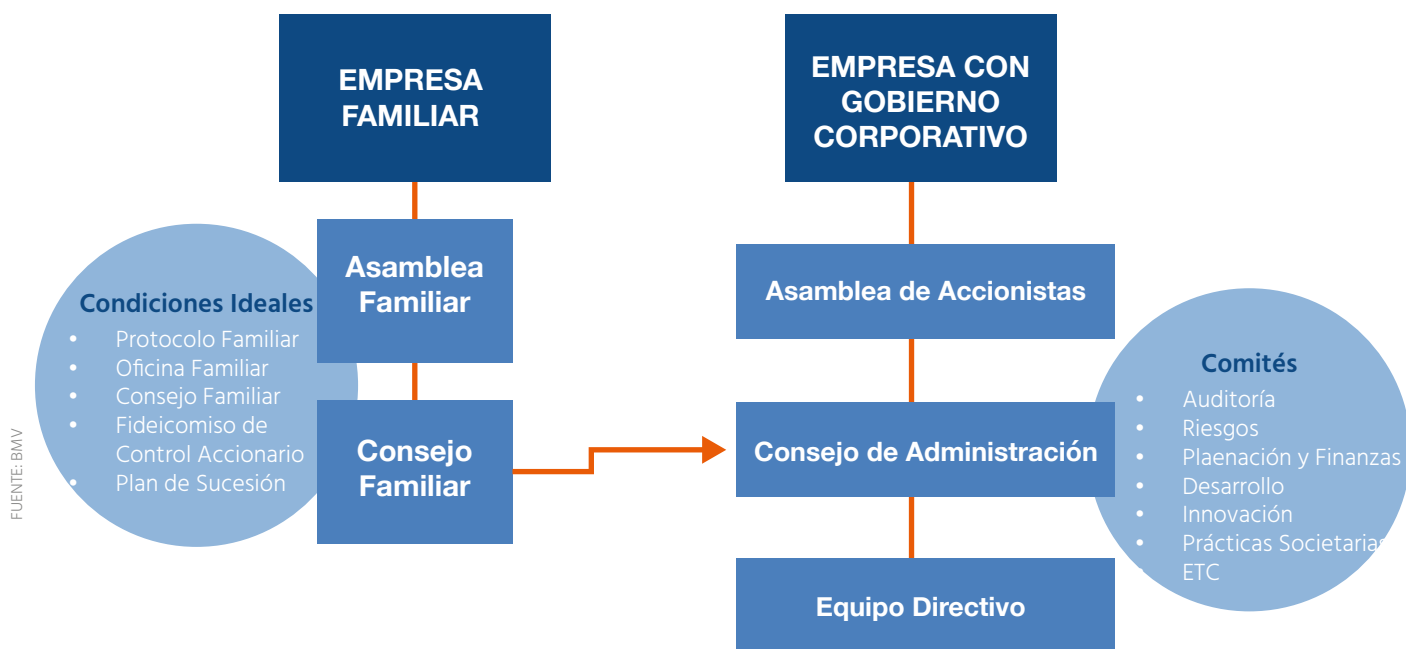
EMPRESA FAMILIAR

Asamblea Familiar

Condiciones Ideales
• Protocolo Familiar
• Oficina Familiar
• Consejo Familiar
• Fideicomiso de Control Accionario
• Plan de Sucesión

Consejo Familiar

FUENTE: BMV

EMPRESA CON GOBIERNO CORPORATIVO

Asamblea de Accionistas

Consejo de Administración

Equipo Directivo

Comités
• Auditoría
• Riesgos
• Plaenación y Finanzas
• Desarrollo
• Innovación
• Prácticas Societarias
• ETC